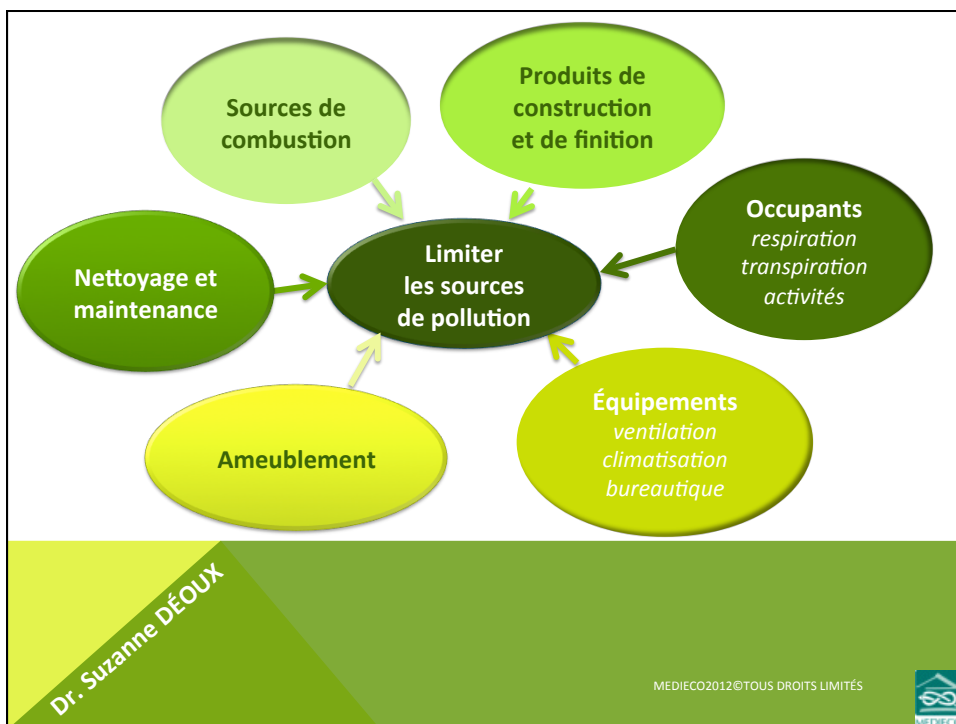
Sources de combustion

Produits de construction et de finition

Occupants
*respiration*
*transpiration*
*activités*

Nettoyage et maintenance

Limiter les sources de pollution

Équipements
*ventilation*
*climatisation*
*bureautique*

Ameublement

Dr. Suzanne DÉOUX

MEDIECO2012©TOUS DROITS LIMITÉS

MEDIECO